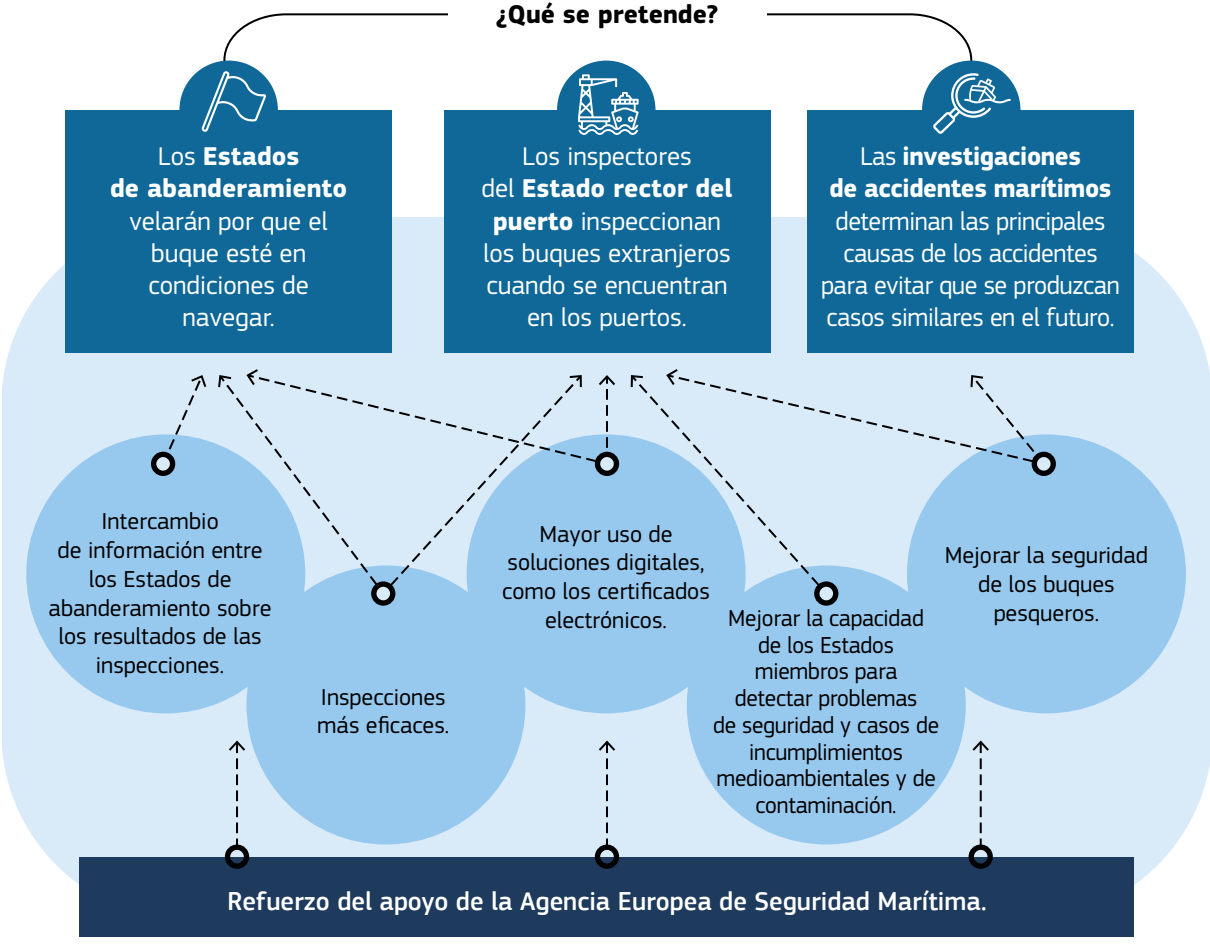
¿Qué se pretende?

Los **Estados de abanderamiento** velarán por que el buque esté en condiciones de navegar.

Los inspectores del **Estado rector del puerto** inspeccionan los buques extranjeros cuando se encuentran en los puertos.

Las **investigaciones de accidentes marítimos** determinan las principales causas de los accidentes para evitar que se produzcan casos similares en el futuro.

Intercambio de información entre los Estados de abanderamiento sobre los resultados de las inspecciones.

Inspecciones más eficaces.

Mayor uso de soluciones digitales, como los certificados electrónicos.

Mejorar la capacidad de los Estados miembros para detectar problemas de seguridad y casos de incumplimientos medioambientales y de contaminación.

Mejorar la seguridad de los buques pesqueros.

Refuerzo del apoyo de la Agencia Europea de Seguridad Marítima.